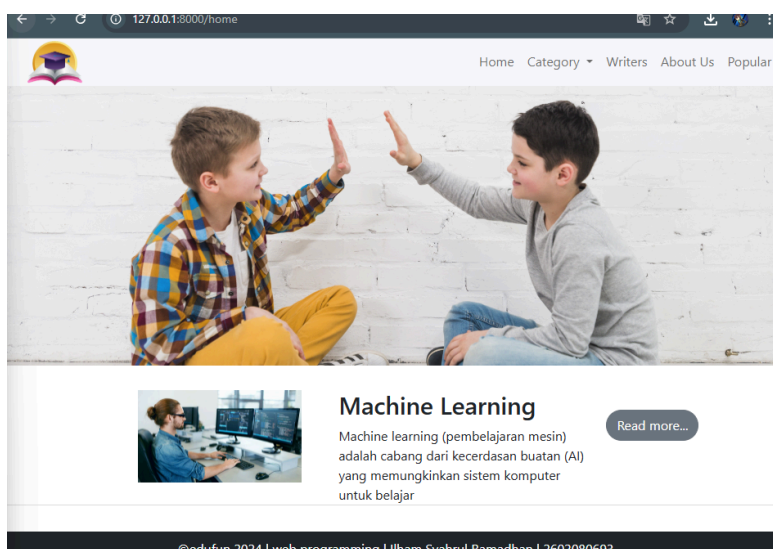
127.0.0.1:8000/home

Home Category Writers About Us Popular

Machine Learning

Machine learning (pembelajaran mesin) adalah cabang dari kecerdasan buatan (AI) yang memungkinkan sistem komputer untuk belajar

Read more...

©edufun 2024 | web programming | Ilham Syahrul Ramadhan | 2602080693